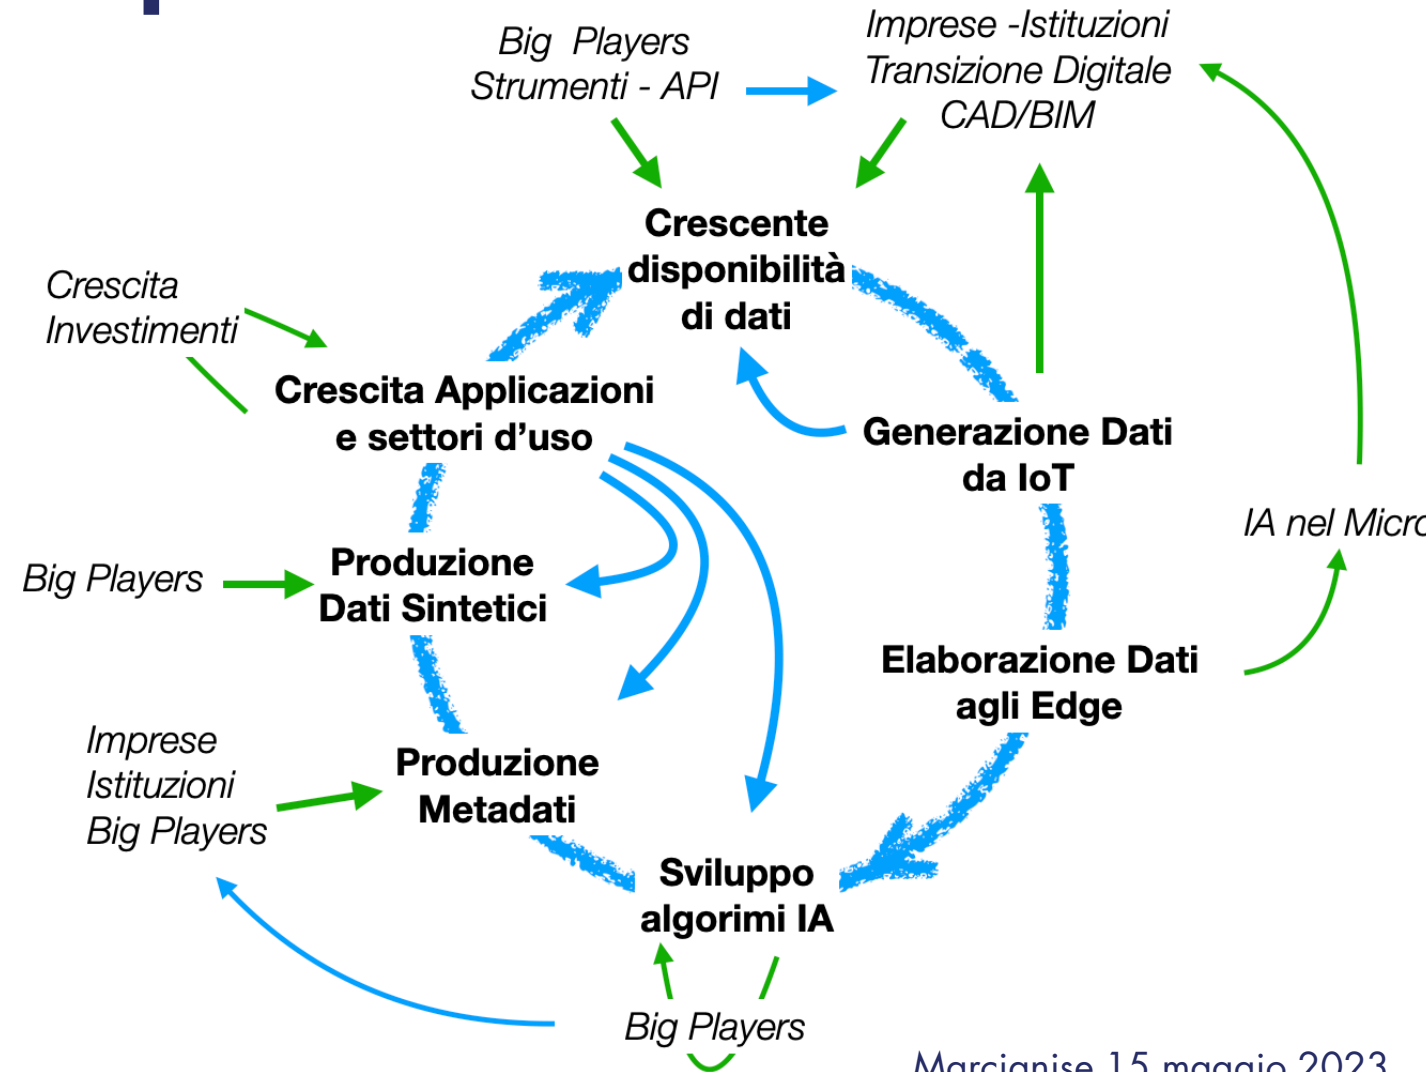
Big Players
Strumenti - API

Imprese -Istituzioni
Transizione Digitale
CAD/BIM

Crescente disponibilità di dati

Crescita
Investimenti

Crescita Applicazioni e settori d'uso

Generazione Dati da IoT

IA nel Micro

Big Players

Produzione Dati Sintetici

Elaborazione Dati agli Edge

Imprese
Istituzioni
Big Players

Produzione Metadati

Sviluppo algorimi IA

Big Players

Marcianise 15 maggio 2023